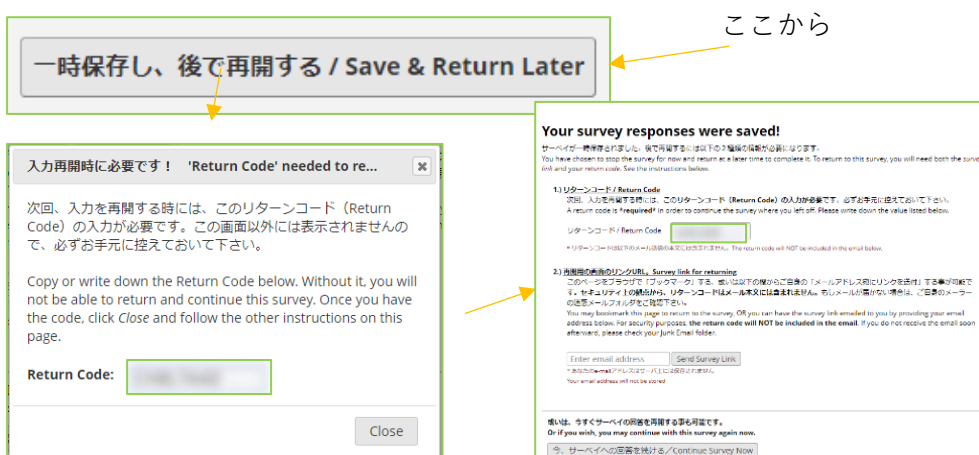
ここから

一時保存し、後で再開する / Save & Return Later

入力再開時に必要です！ 'Return Code' needed to re...

次回、入力を再開する時には、このリターンコード（Return Code）の入力が必要です。この画面以外には表示されませんので、必ずお手元に控えておいて下さい。

Copy or write down the Return Code below. Without it, you will not be able to return and continue this survey. Once you have the code, click *Close* and follow the other instructions on this page.

Return Code: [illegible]

Close

Your survey responses were saved!

サーベイが一時保存されました。後で再開するには以下の２種類の情報が必要になります。
You have chosen to stop the survey for now and return at a later time to complete it. To return to this survey, you will need both the survey link and your return code. See the instructions below.

1.) リターンコード / Return Code
次回、入力を再開する時には、このリターンコード（Return Code）の入力が必要です。必ずお手元に控えておいて下さい。
A return code is *required* in order to continue the survey where you left off. Please write down the value listed below.

リターンコード / Return Code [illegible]

* リターンコードは以下のメール送信の本文には含まれません。The return code will NOT be included in the email below.

2.) 再開用の画面のリンクURL。Survey link for returning
このページをブラウザで「ブックマーク」する、或いは以下の欄からご自身の「メールアドレス宛にリンクを送付」する事が可能です。セキュリティ上の観点から、リターンコードはメール本文には含まれません。もしメールが届かない場合は、ご自身のメーラーの迷惑メールフォルダをご確認下さい。
You may bookmark this page to return to the survey, OR you can have the survey link emailed to you by providing your email address below. For security purposes, the return code will NOT be included in the email. If you do not receive the email soon afterward, please check your Junk Email folder.

Enter email address  Send Survey Link

* あなたのe-mailアドレスはサーバ上には保存されません。
Your email address will not be stored

或いは、今すぐサーベイの回答を再開する事も可能です。
Or if you wish, you may continue with this survey again now.

今、サーベイへの回答を続ける／Continue Survey Now